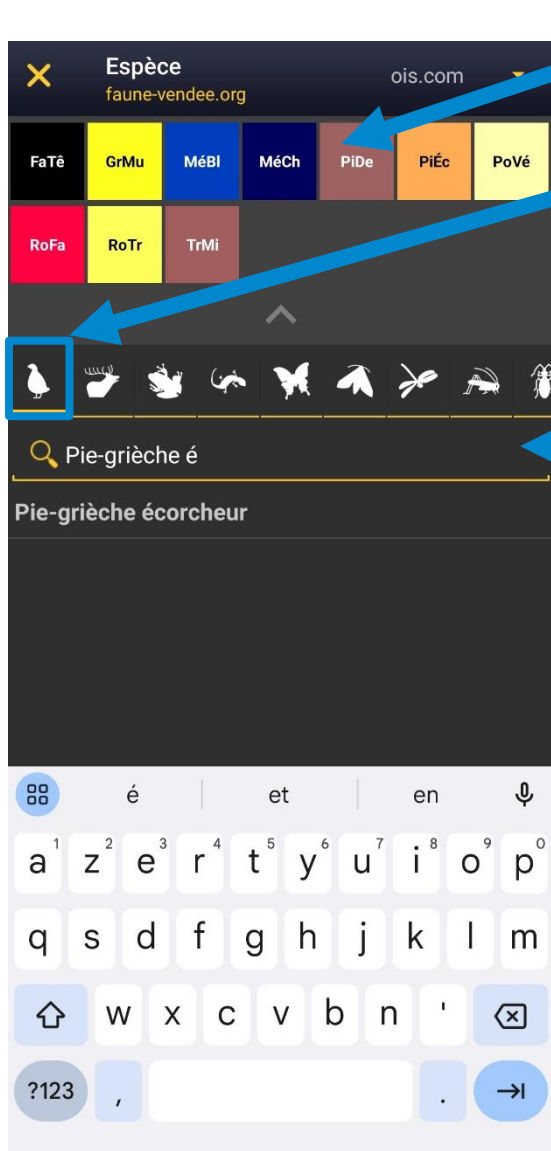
Espèce
faune-vendee.org

ois.com

FaTê GrMu MéBl MéCh PiDe PiÉc PoVé
RoFa RoTr TrMi

Pie-grièche é

Pie-grièche écorcheur

é et en

a z e r t y u i o p
1 2 3 4 5 6 7 8 9 0
q s d f g h j k l m
w x c v b n '
?123 , .